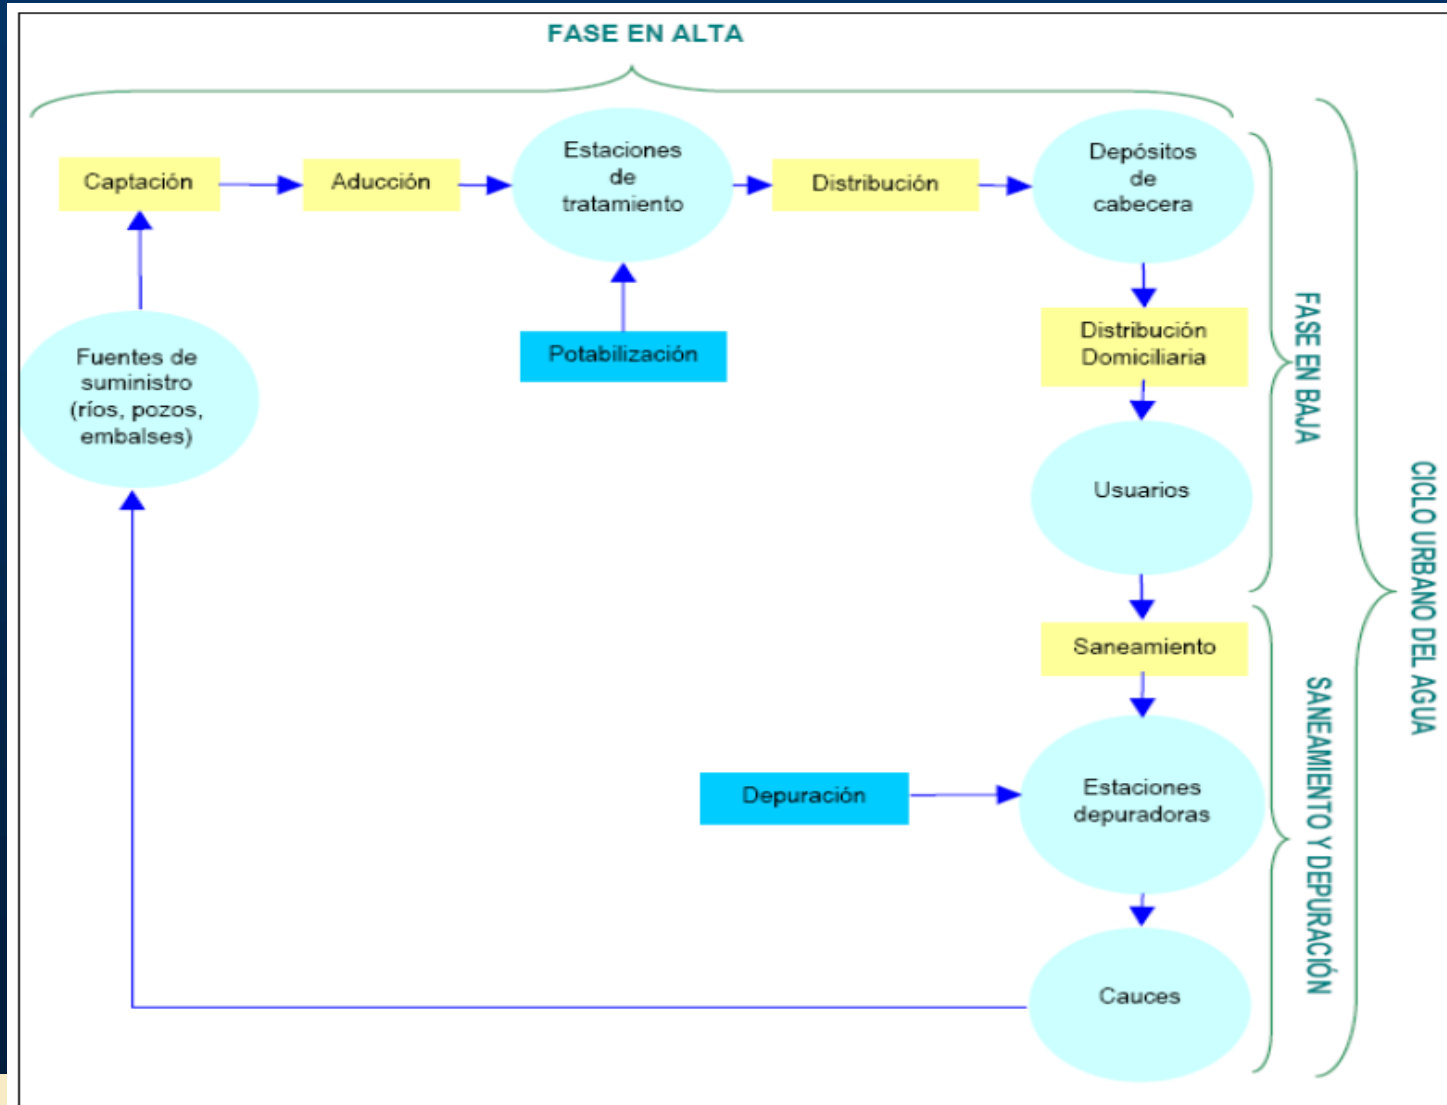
FASE EN ALTA

Captación

Aducción

Estaciones de tratamiento

Distribución

Depósitos de cabecera

Potabilización

Fuentes de suministro (ríos, pozos, embalses)

Distribución Domiciliaria

Usuarios

Saneamiento

Depuración

Estaciones depuradoras

Cauces

FASE EN BAJA

SANEAMIENTO Y DEPURACIÓN

CICLO URBANO DEL AGUA